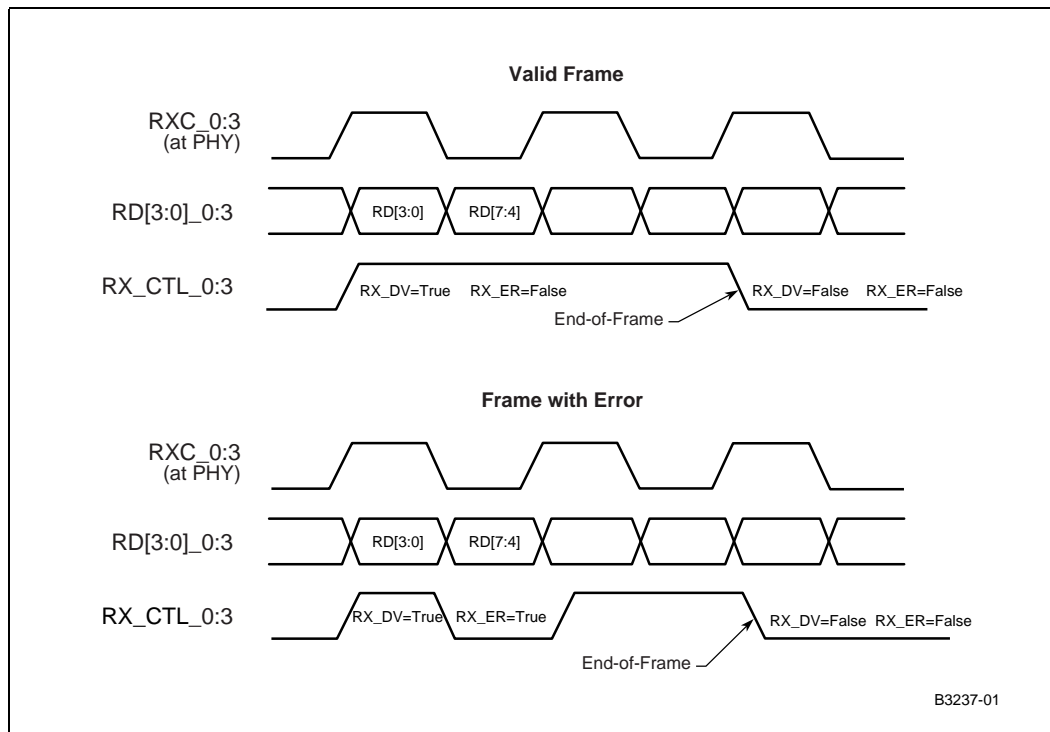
Valid Frame

RXC_0:3
(at PHY)

RD[3:0]_0:3

RD[3:0]

RD[7:4]

RX_CTL_0:3

RX_DV=True RX_ER=False

RX_DV=False RX_ER=False

End-of-Frame

Frame with Error

RXC_0:3
(at PHY)

RD[3:0]_0:3

RD[3:0]

RD[7:4]

RX_CTL_0:3

RX_DV=True RX_ER=True

RX_DV=False RX_ER=False

End-of-Frame

B3237-01